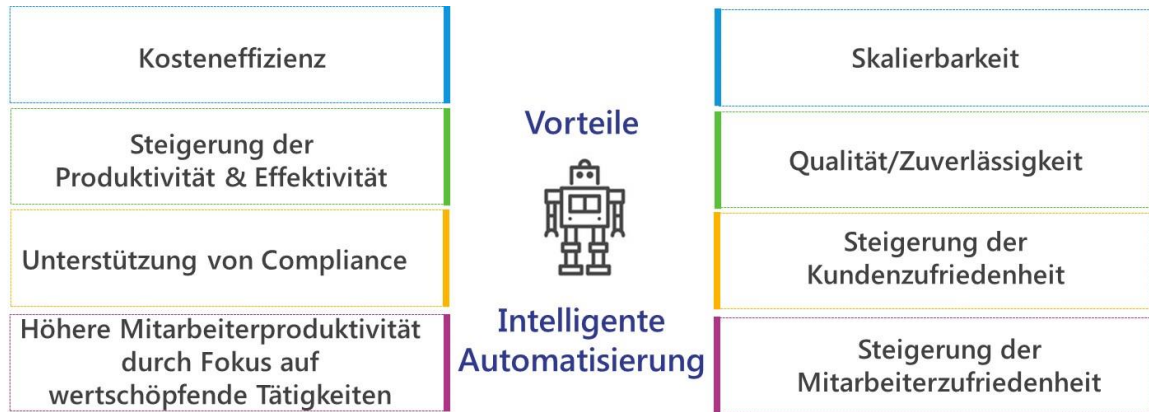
Kosteneffizienz

Steigerung der Produktivität & Effektivität

Unterstützung von Compliance

Höhere Mitarbeiterproduktivität durch Fokus auf wertschöpfende Tätigkeiten

Vorteile

Intelligente Automatisierung

Skalierbarkeit

Qualität/Zuverlässigkeit

Steigerung der Kundenzufriedenheit

Steigerung der Mitarbeiterzufriedenheit